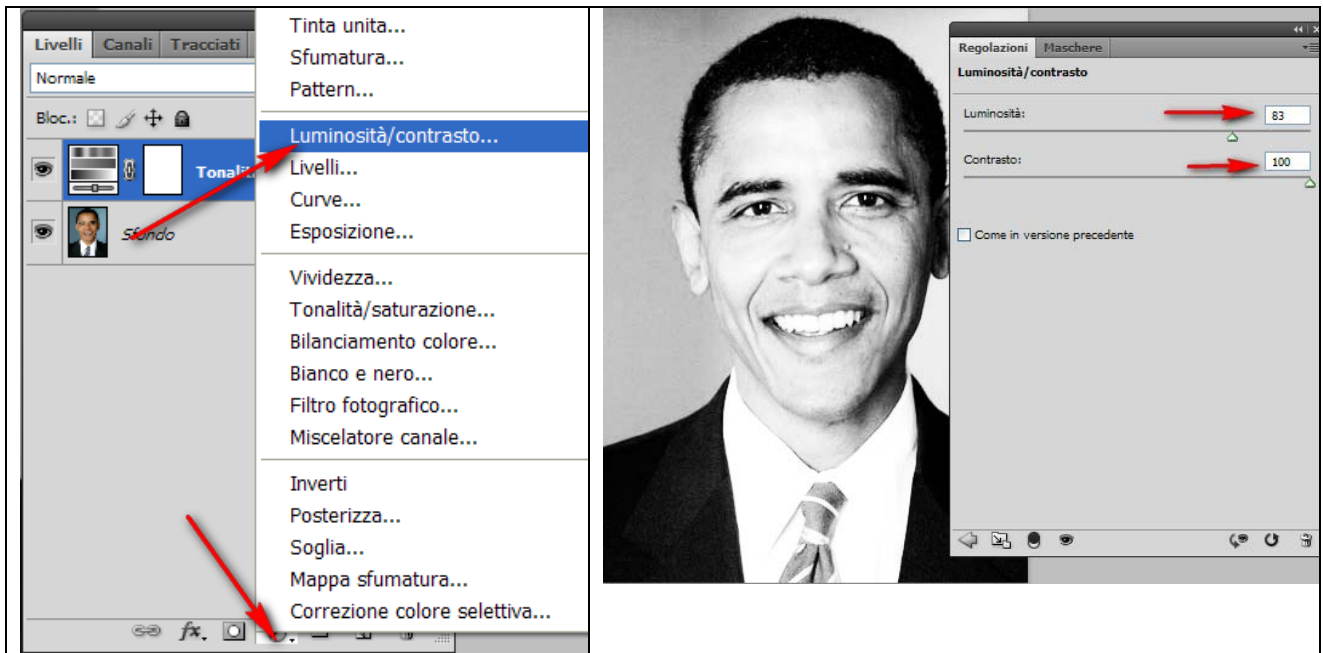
Livelli | Canali | Tracciati

Normale

Bloc.:

Tonalit

Sfondo

Tinta unita...
Sfumatura...
Pattern...

Luminosità/contrasto...
Livelli...
Curve...
Esposizione...

Vividezza...
Tonalità/saturazione...
Bilanciamento colore...
Bianco e nero...
Filtro fotografico...
Miscelatore canale...

Inverti
Posterizza...
Soglia...
Mappa sfumatura...
Correzione colore selettiva...

fx

Regolazioni | Maschere

Luminosità/contrasto

Luminosità: 83

Contrasto: 100

Come in versione precedente